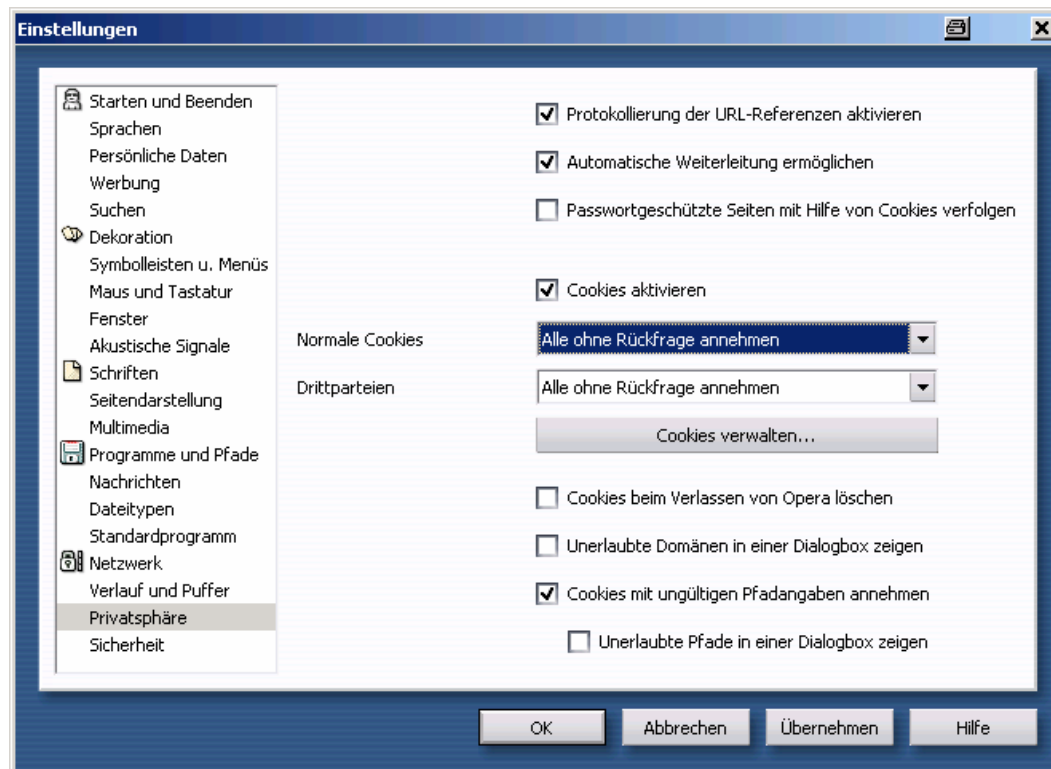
Einstellungen

Starten und Beenden
Sprachen
Persönliche Daten
Werbung
Suchen
Dekoration
Symbolleisten u. Menüs
Maus und Tastatur
Fenster
Akustische Signale
Schriften
Seitendarstellung
Multimedia
Programme und Pfade
Nachrichten
Dateitypen
Standardprogramm
Netzwerk
Verlauf und Puffer
Privatsphäre
Sicherheit

Protokollierung der URL-Referenzen aktivieren

Automatische Weiterleitung ermöglichen

Passwortgeschützte Seiten mit Hilfe von Cookies verfolgen

Cookies aktivieren

Normale Cookies
Alle ohne Rückfrage annehmen

Drittparteien
Alle ohne Rückfrage annehmen

Cookies verwalten...

Cookies beim Verlassen von Opera löschen

Unerlaubte Domänen in einer Dialogbox zeigen

Cookies mit ungültigen Pfadangaben annehmen

Unerlaubte Pfade in einer Dialogbox zeigen

OK
Abbrechen
Übernehmen
Hilfe